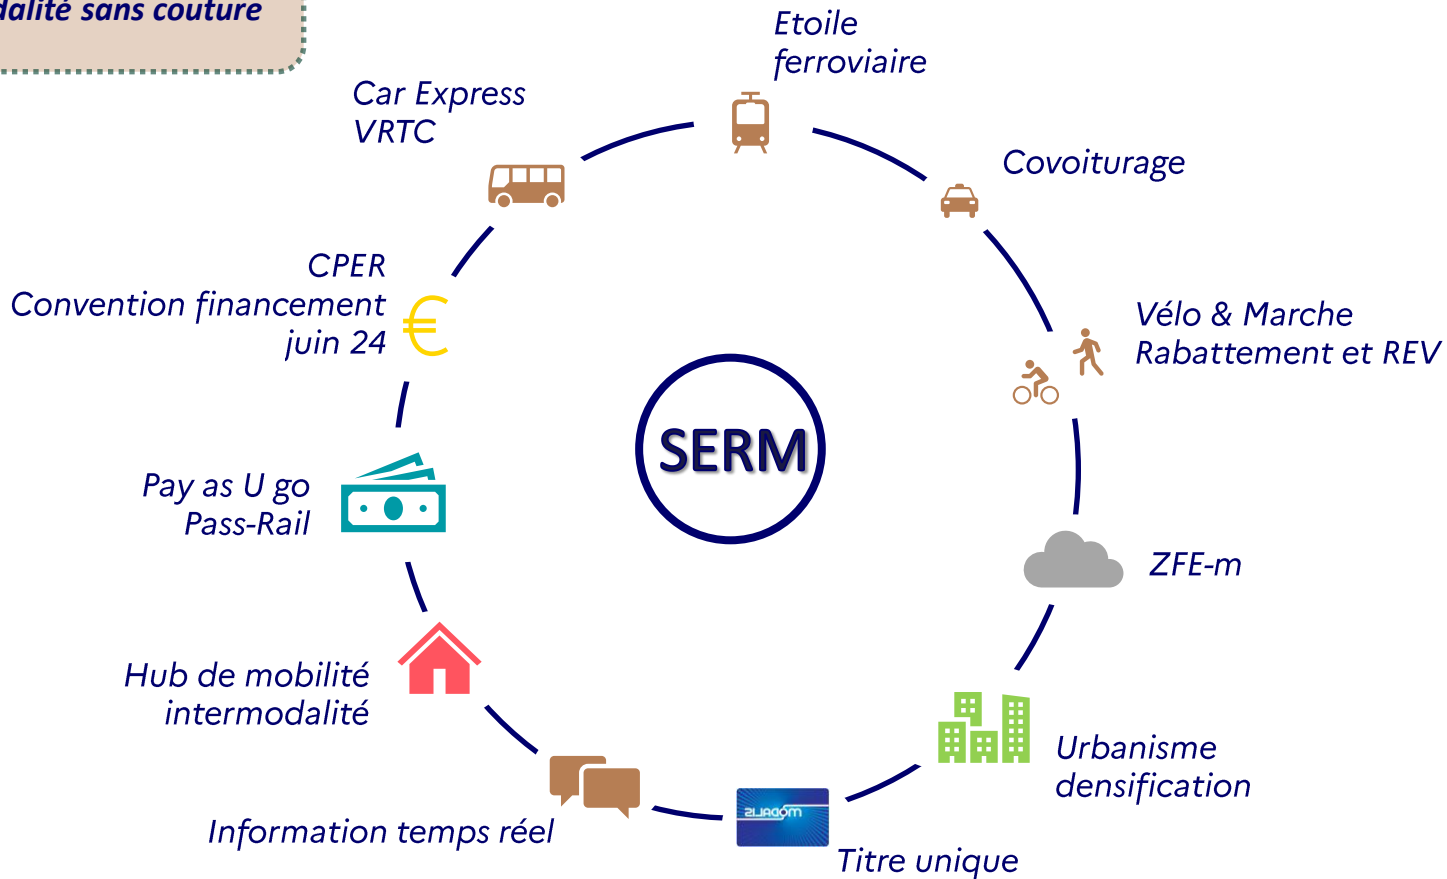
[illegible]dalité sans couture

Etoile ferroviaire

Car Express VRTC

Covoiturage

CPER Convention financement juin 24

Vélo & Marche Rabattement et REV

SERM

Pay as U go Pass-Rail

ZFE-m

Hub de mobilité intermodalité

Urbanisme densification

Information temps réel

Titre unique